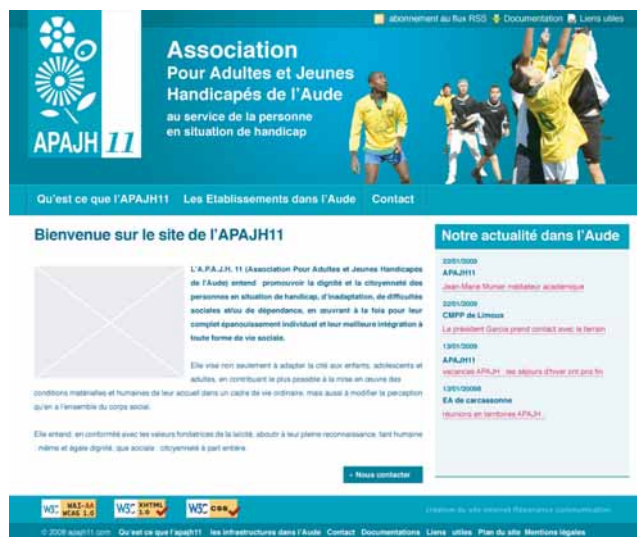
abonnement au flux RSS   Documentation   Liens utiles

APAJH 11

Association
Pour Adultes et Jeunes
Handicapés de l'Aude
au service de la personne
en situation de handicap

Qu'est ce que l'APAJH11   Les Etablissements dans l'Aude   Contact

Bienvenue sur le site de l'APAJH11

L'A.P.A.J.H. 11 (Association Pour Adultes et Jeunes Handicapés de l'Aude) entend promouvoir la dignité et la citoyenneté des personnes en situation de handicap, d'inadaptation, de difficultés sociales et/ou de dépendance, en oeuvrant à la fois pour leur complet épanouissement individuel et leur meilleure intégration à toute forme de vie sociale.

Elle vise non seulement à adapter la cité aux enfants, adolescents et adultes, en contribuant le plus possible à la mise en oeuvre des conditions matérielles et humaines de leur accueil dans un cadre de vie ordinaire, mais aussi à modifier la perception qu'en a l'ensemble du corps social.

Elle entend, en conformité avec les valeurs fondatrices de la laïcité, aboutir à leur pleine reconnaissance, tant humaine : même et égale dignité, que sociale : citoyenneté à part entière

» Nous contacter

Notre actualité dans l'Aude

23/01/2009
APAJH11
Jean-Marie Munier médiateur académique

22/01/2009
CMPP de Limoux
Le président Garcia prend contact avec le terrain

13/01/2009
APAJH11
vacances APAJH : les séjours d'hiver ont pris fin

13/01/20098
EA de carcassonne
réunions en territoires APAJH

W3C WAI-AA WCAG 1.0   W3C XHTML 1.0   W3C CSS

création du site internet Résonance communication

© 2008 apajh11.com   Qu'est ce que l'apajh11   les infrastructures dans l'Aude   Contact   Documentations   Liens   utiles   Plan du site   Mentions légales